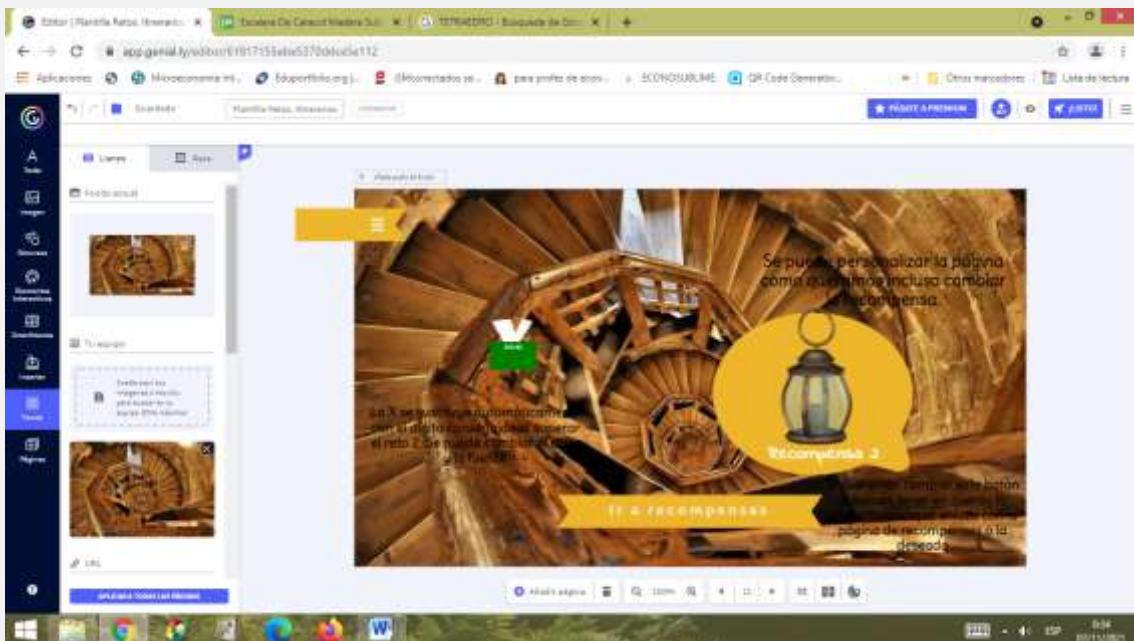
Editor | Plantilla Retos. Itinerario
Escalera De Caracol Madera
TETRAEDRO - Búsqueda de Goo

app.genial.ly/editor/61917155ebd5370ddcd5e112

Aplicaciones
Microeconomía
Eduportfolio.org
Microrrelatos
para profes de econ
ECONOSUBLIME
QR Code Generator
Otros marcadores
Lista de lectura

Escritorio
Plantilla Retos. Itinerario
PÁSATE A PREMIUM
LISTO

Texto
Imagen
Recursos
Recursos interactivos
Smartblocks
Insertar
Fondo
Páginas

Llenar
Foto
Fondo actual
Tu escena
Suelta aquí tus imágenes o escoge para subir
URL
APLICAR A TODAS LAS PÁGINAS

Alineado al fondo

Se puede personalizar la página como queramos incluso cambiar la recompensa.

La X se sustituye automáticamente con el check cuando debas superar el reto 2. Se puede cambiar el resto de la Plantilla.

Recompensa 2

Ir a recompensas

Se puede cambiar este botón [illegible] página de recompensas a la deseada.

Añadir página
100%

ESP